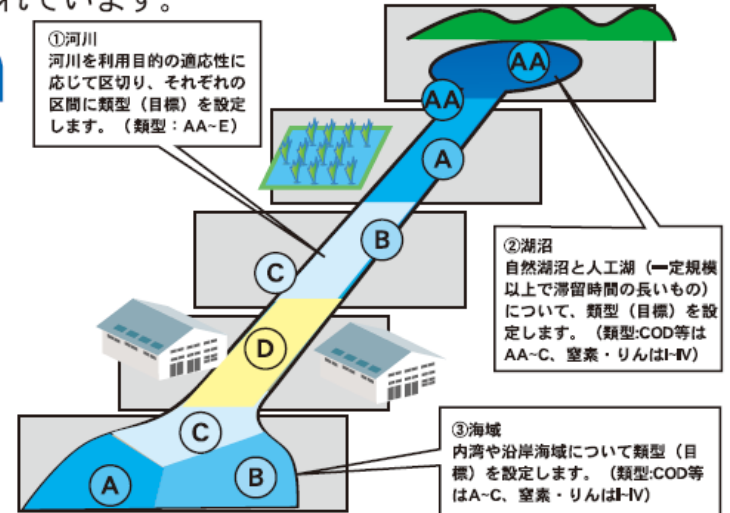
れています。

①河川
河川を利用目的の適応性に応じて区切り、それぞれの区間に類型（目標）を設定します。（類型：AA~E）

AA

AA

A

B

C

D

C

A

B

②湖沼
自然湖沼と人工湖（一定規模以上で滞留時間の長いもの）について、類型（目標）を設定します。（類型:COD等はAA~C、窒素・りんはI~IV）

③海域
内湾や沿岸海域について類型（目標）を設定します。（類型:COD等はA~C、窒素・りんはI~IV）